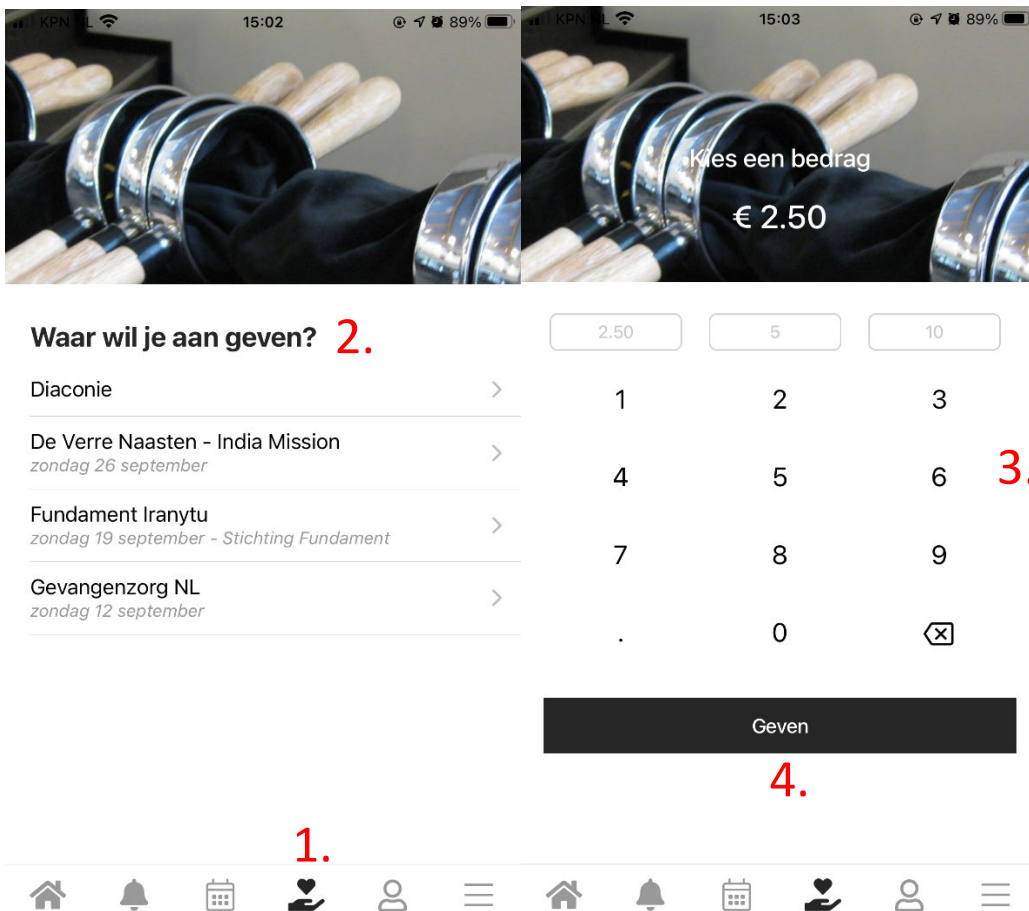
KPN NL 15:02 89%

Waar wil je aan geven? 2.

Diaconie

De Verre Naasten - India Mission
zondag 26 september

Fundament Iranytu
zondag 19 september - Stichting Fundament

Gevangenzorg NL
zondag 12 september

1.

KPN NL 15:03 89%

Kies een bedrag

€ 2.50

2.50 5 10

1 2 3
4 5 6
7 8 9
. 0

3.

Geven

4.